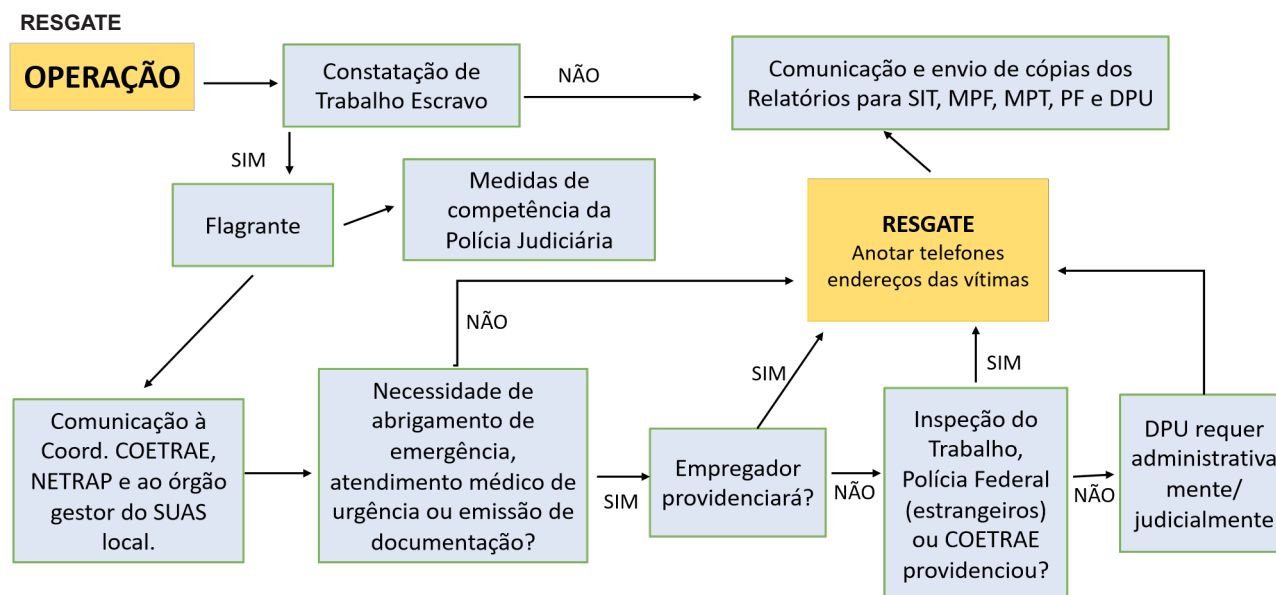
RESGATE

OPERAÇÃO

Constatação de Trabalho Escravo

NÃO

Comunicação e envio de cópias dos Relatórios para SIT, MPF, MPT, PF e DPU

SIM

Flagrante

Medidas de competência da Polícia Judiciária

RESGATE
Anotar telefones endereços das vítimas

NÃO

SIM

SIM

Comunicação à Coord. COETRAE, NETRAP e ao órgão gestor do SUAS local.

Necessidade de abrigamento de emergência, atendimento médico de urgência ou emissão de documentação?

SIM

Empregador providenciará?

NÃO

Inspeção do Trabalho, Polícia Federal (estrangeiros) ou COETRAE providenciou?

NÃO

DPU requer administrativamente/ judicialmente